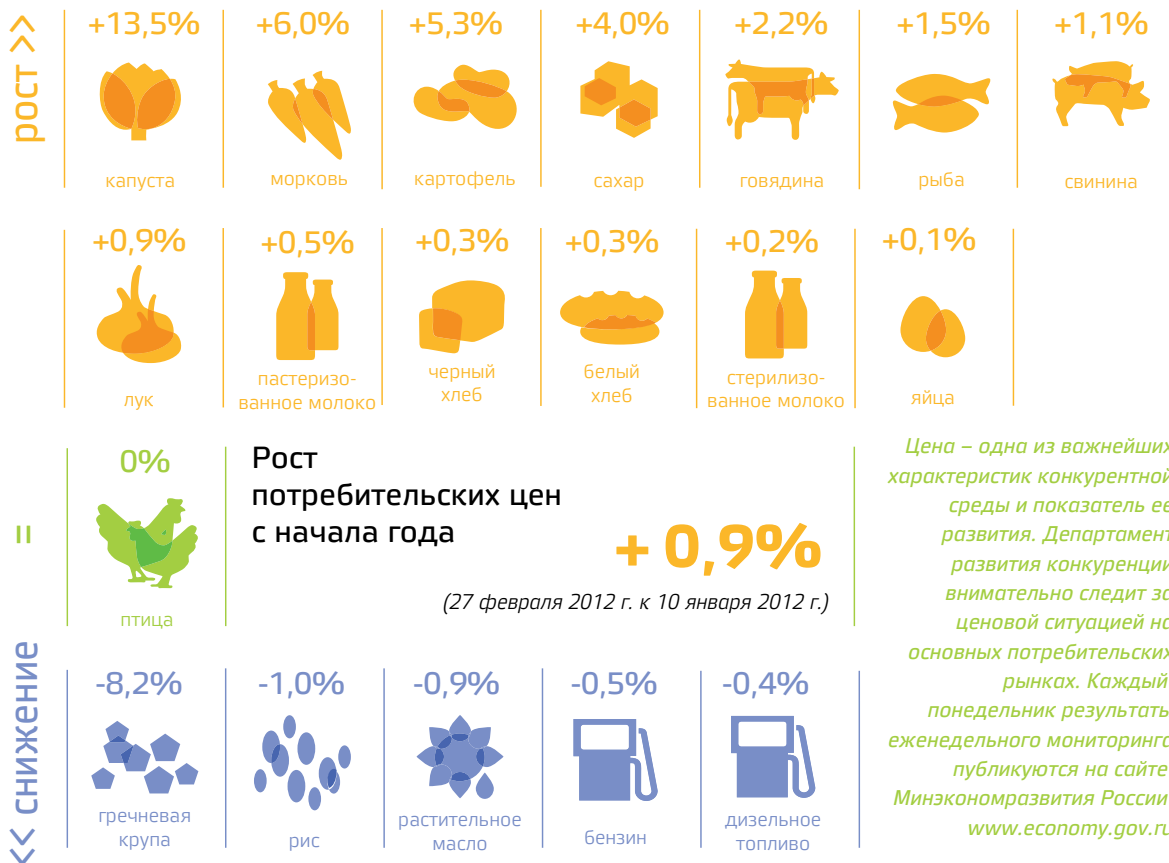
рост >>

+13,5%
капуста

+6,0%
морковь

+5,3%
картофель

+4,0%
сахар

+2,2%
говядина

+1,5%
рыба

+1,1%
свинина

+0,9%
лук

+0,5%
пастеризованное молоко

+0,3%
черный хлеб

+0,3%
белый хлеб

+0,2%
стерилизованное молоко

+0,1%
яйца

=

0%
птица

Рост потребительских цен с начала года

+ 0,9%

(27 февраля 2012 г. к 10 января 2012 г.)

Цена – одна из важнейших характеристик конкурентной среды и показатель ее развития. Департамент развития конкуренции внимательно следит за ценовой ситуацией на основных потребительских рынках. Каждый понедельник результаты еженедельного мониторинга публикуются на сайте Минэкономразвития России www.economy.gov.ru

<< снижение

-8,2%
гречневая крупа

-1,0%
рис

-0,9%
растительное масло

-0,5%
бензин

-0,4%
дизельное топливо